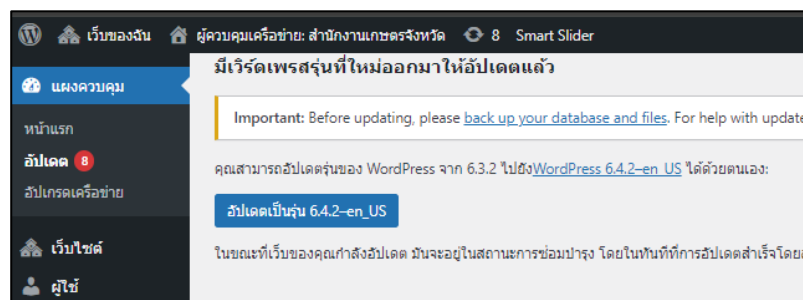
เว็บของฉัน ผู้ควบคุมเครือข่าย: สำนักงานเกษตรจังหวัด 8 Smart Slider

แผงควบคุม

หน้าแรก

อัปเดต 8

อัปเกรดเครือข่าย

เว็บไซต์

ผู้ใช้

มีเวิร์ดเพรสรุ่นที่ใหม่ออกมาให้อัปเดตแล้ว

Important: Before updating, please back up your database and files. For help with update

คุณสามารถอัปเดตรุ่นของ WordPress จาก 6.3.2 ไปยังWordPress 6.4.2–en_US ได้ด้วยตนเอง:

อัปเดตเป็นรุ่น 6.4.2–en_US

ในขณะที่เว็บของคุณกำลังอัปเดต มันจะอยู่ในสถานะการซ่อมบำรุง โดยในทันทีที่การอัปเดตสำเร็จโดย